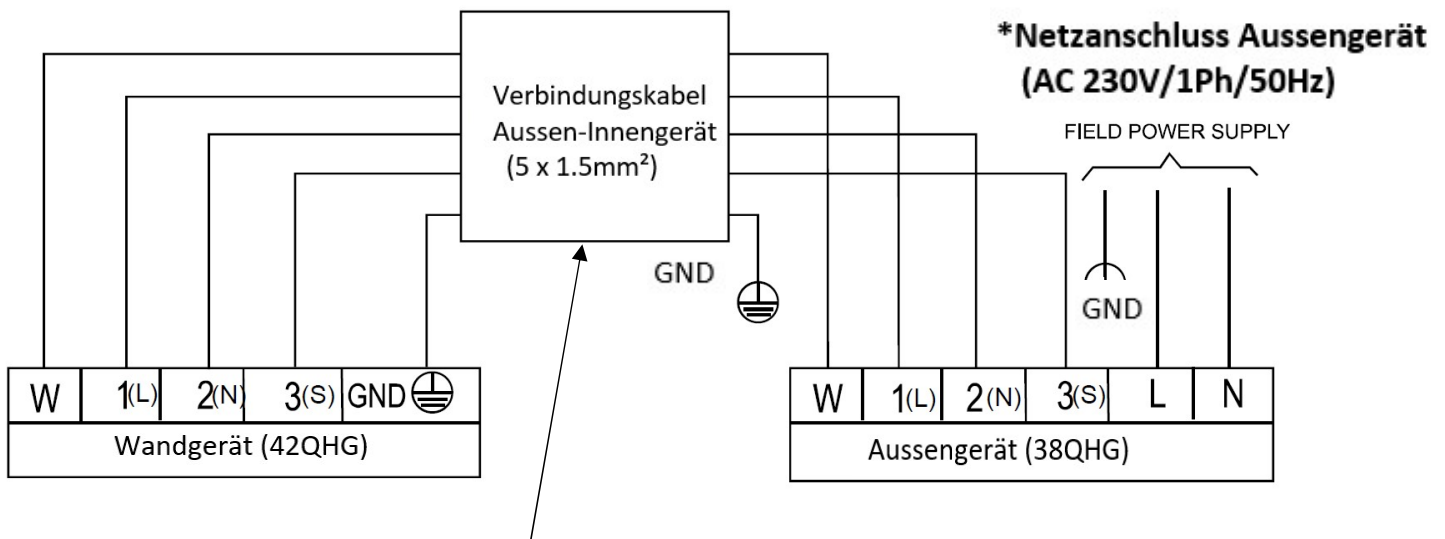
*Netzanschluss Aussengerät
(AC 230V/1Ph/50Hz)

Verbindungskabel
Aussen-Innengerät
(5 x 1.5mm²)

FIELD POWER SUPPLY

GND

GND

| W | 1(L) | 2(N) | 3(S) | GND |
|---|---|---|---|---|

Wandgerät (42QHG)

| W | 1(L) | 2(N) | 3(S) | L | N |
|---|---|---|---|---|---|

Aussengerät (38QHG)